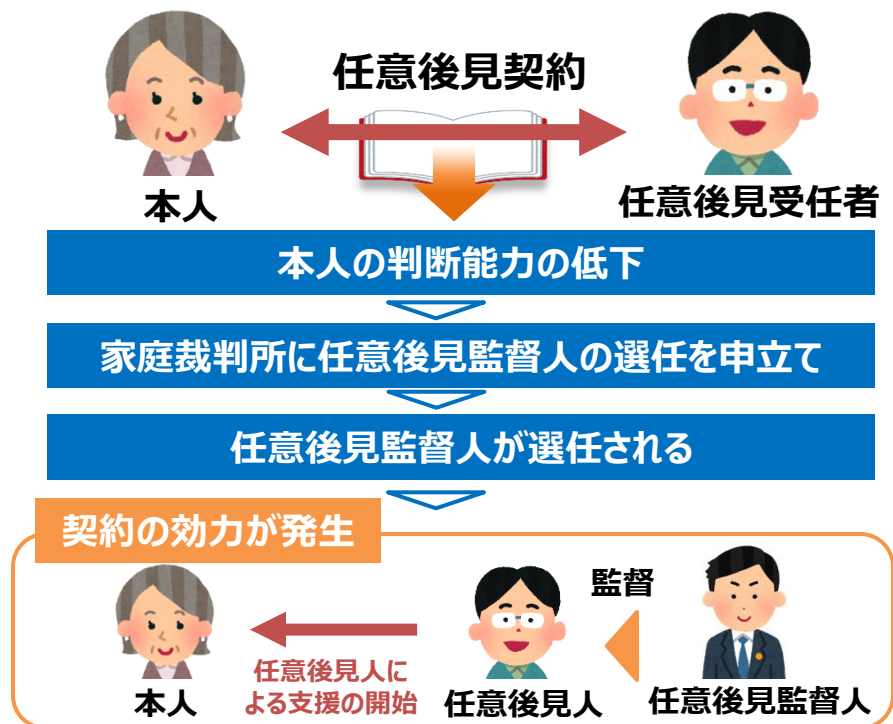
任意後見契約

本人

任意後見受任者

本人の判断能力の低下

家庭裁判所に任意後見監督人の選任を申立て

任意後見監督人が選任される

契約の効力が発生

監督

任意後見人による支援の開始

本人

任意後見人

任意後見監督人